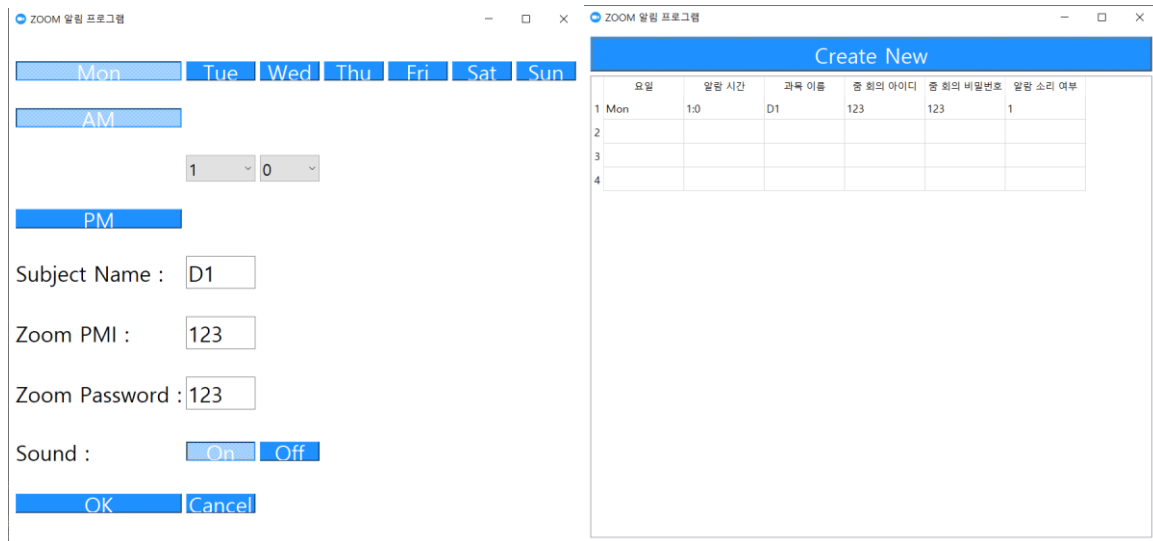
ZOOM 알림 프로그램

Mon Tue Wed Thu Fri Sat Sun

AM

1 0

PM

Subject Name : D1

Zoom PMI : 123

Zoom Password : 123

Sound : On Off

OK Cancel

ZOOM 알림 프로그램

Create New

| | 요일 | 알람 시간 | 과목 이름 | 줌 회의 아이디 | 줌 회의 비밀번호 | 알람 소리 여부 |
|---|---|---|---|---|---|---|
| 1 | Mon | 1:0 | D1 | 123 | 123 | 1 |
| 2 | | | | | | |
| 3 | | | | | | |
| 4 | | | | | | |